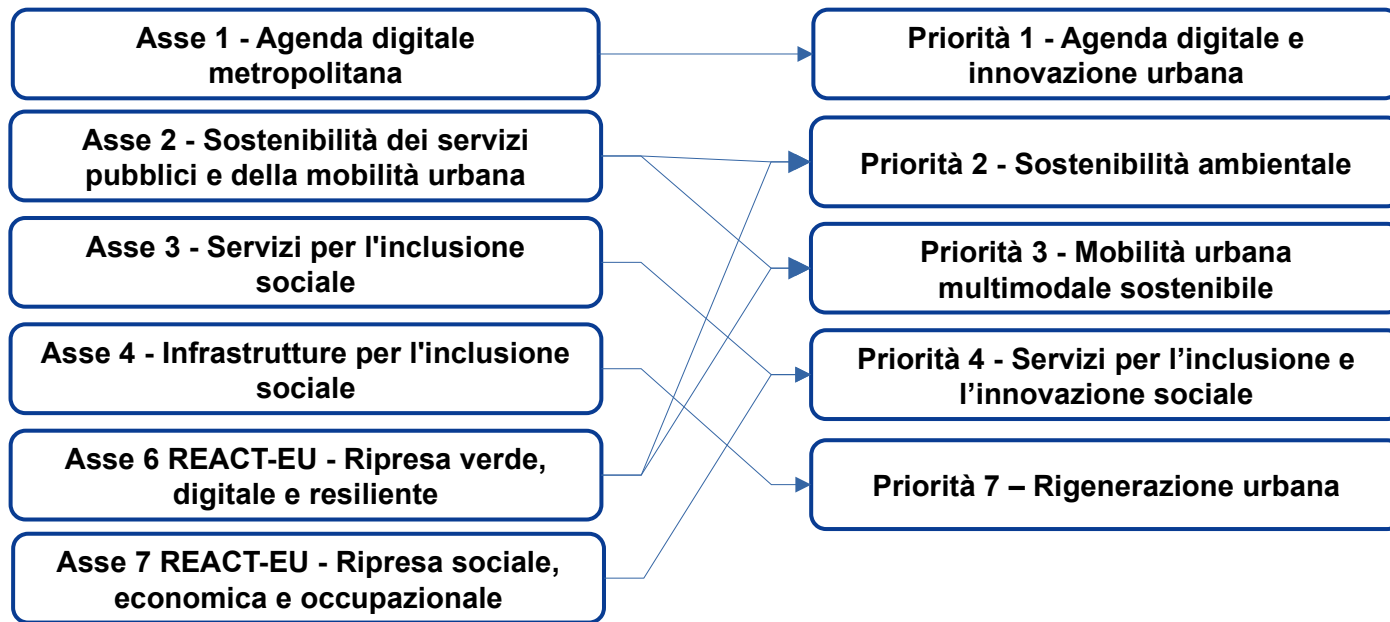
Asse 1 - Agenda digitale metropolitana

Asse 2 - Sostenibilità dei servizi pubblici e della mobilità urbana

Asse 3 - Servizi per l'inclusione sociale

Asse 4 - Infrastrutture per l'inclusione sociale

Asse 6 REACT-EU - Ripresa verde, digitale e resiliente

Asse 7 REACT-EU - Ripresa sociale, economica e occupazionale

Priorità 1 - Agenda digitale e innovazione urbana

Priorità 2 - Sostenibilità ambientale

Priorità 3 - Mobilità urbana multimodale sostenibile

Priorità 4 - Servizi per l’inclusione e l’innovazione sociale

Priorità 7 – Rigenerazione urbana